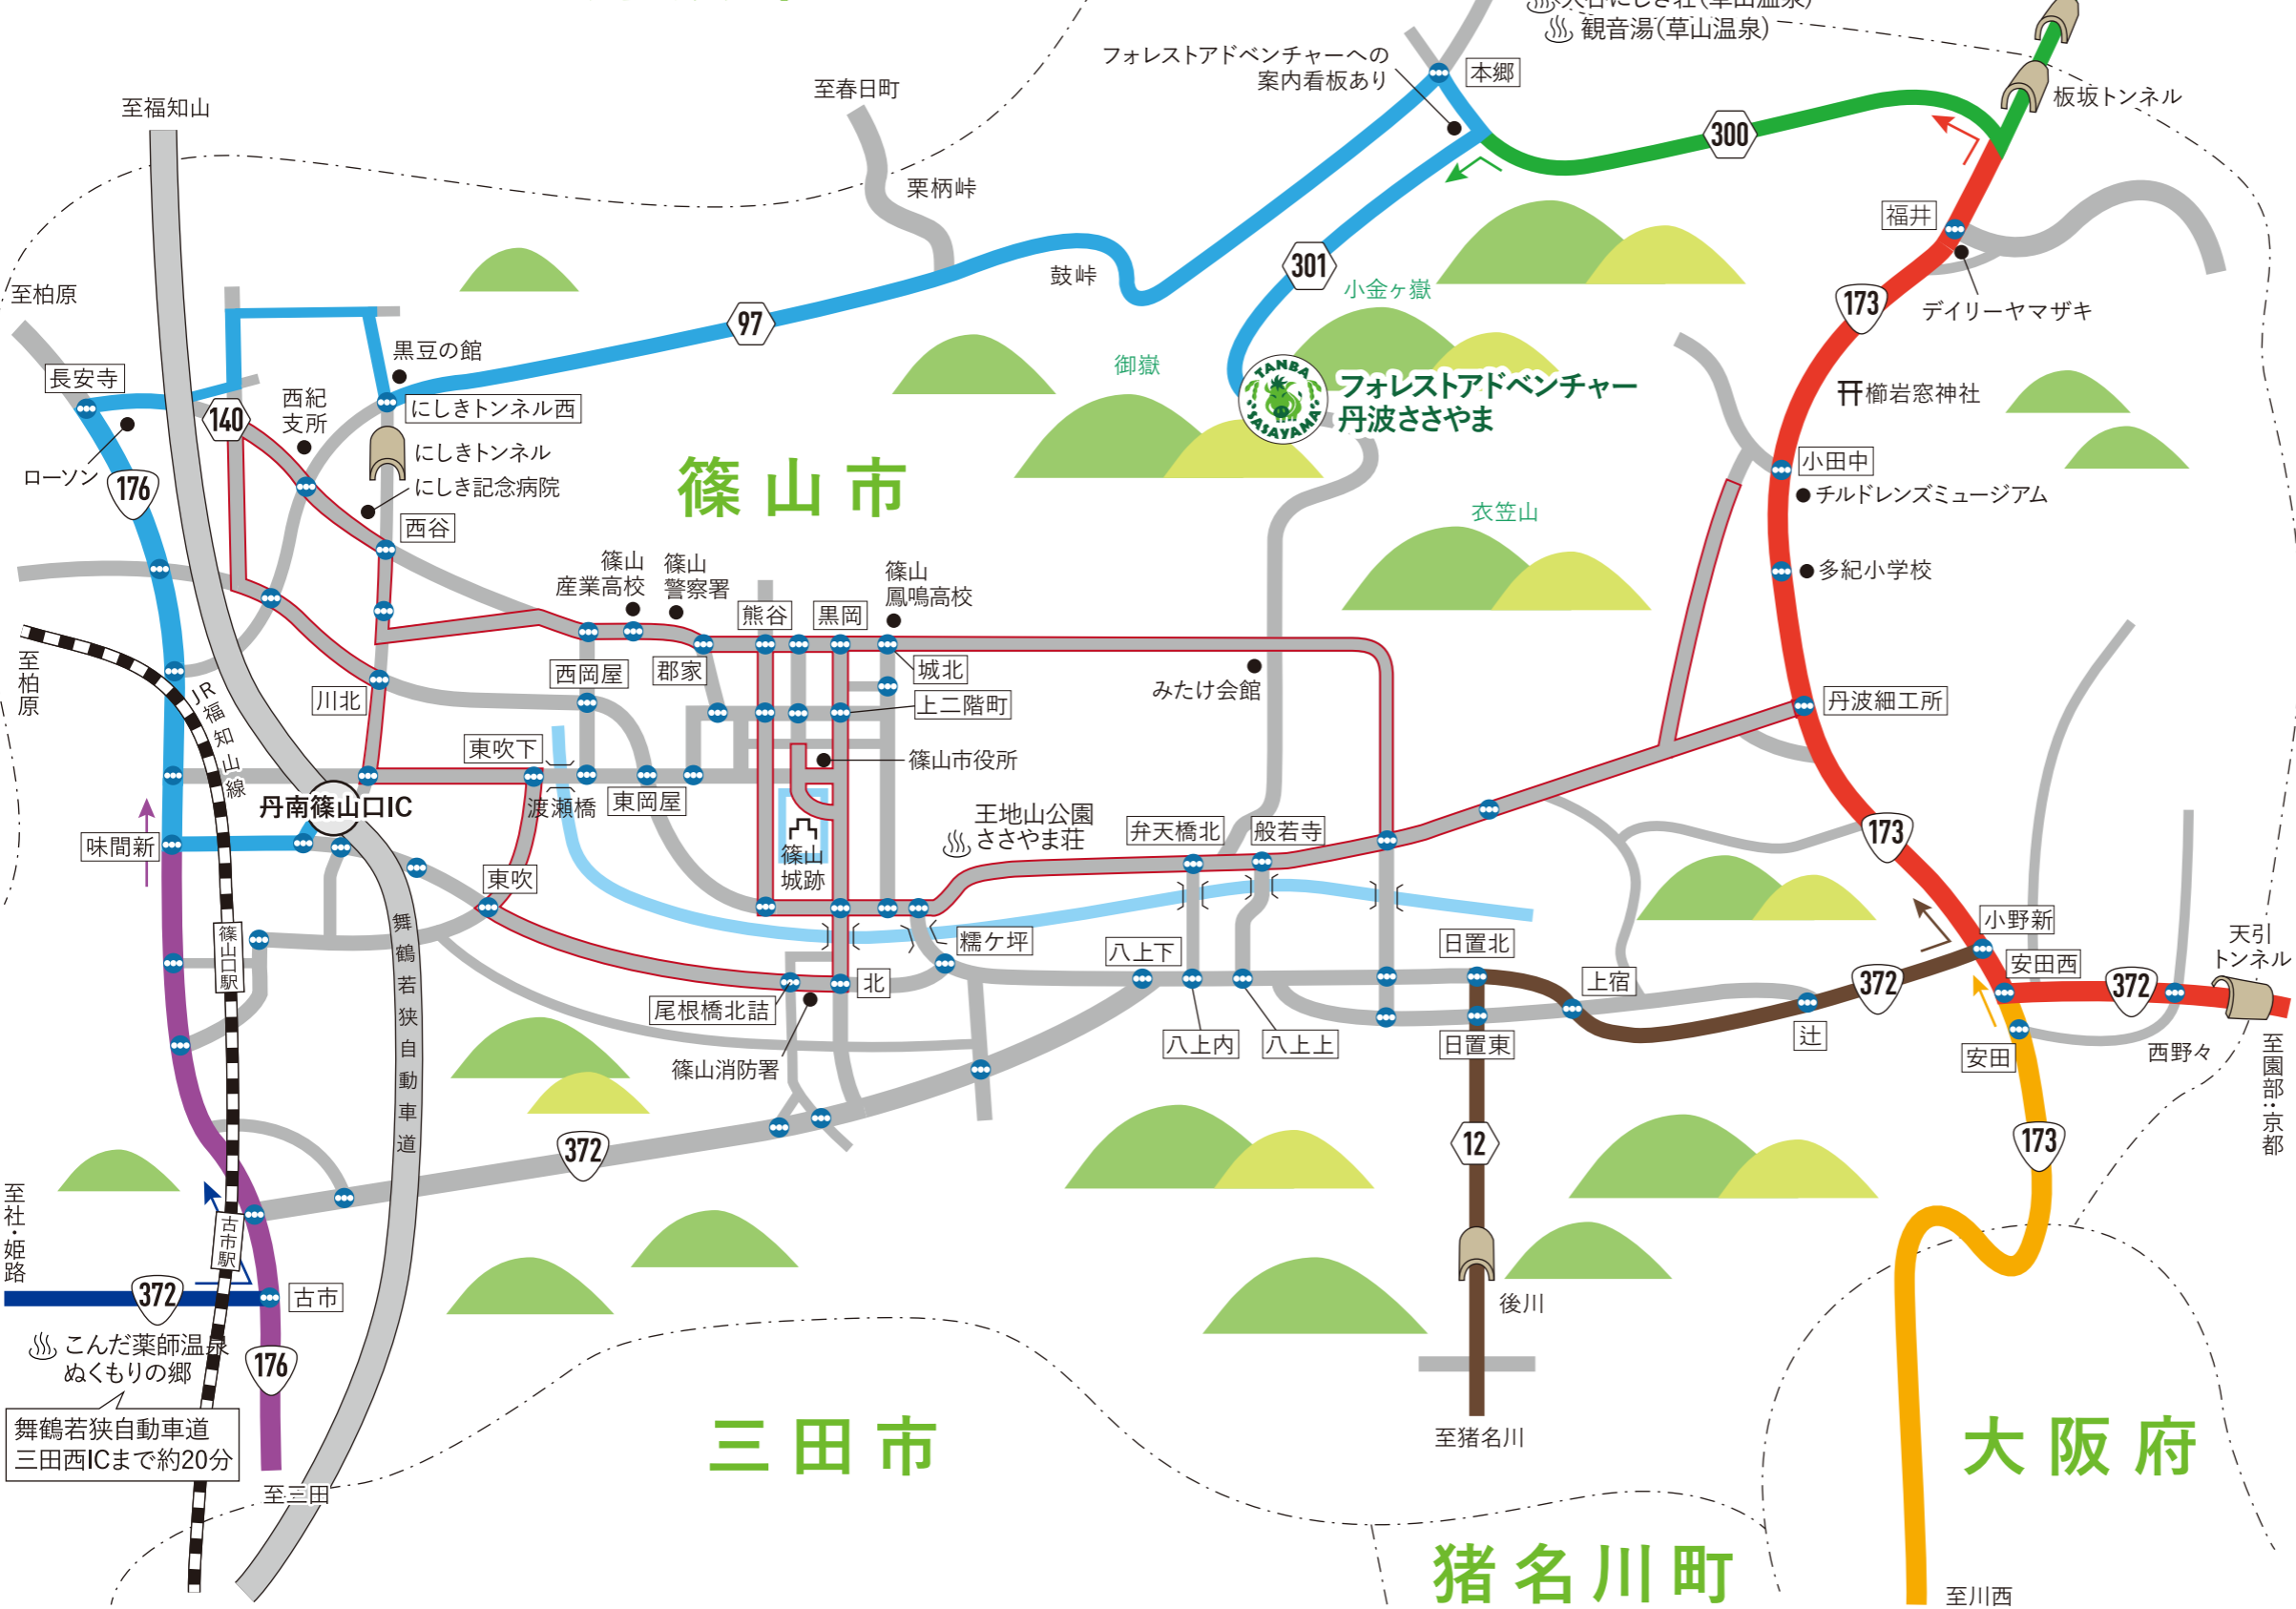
♨ 観音湯(草山温泉)
フォレストアドベンチャーへの案内看板あり
本郷
至春日町
至福知山
板坂トンネル
300
栗柄峠
福井
鼓峠
301
小金ヶ嶽
173
デイリーヤマザキ
至柏原
97
御嶽
黒豆の館
長安寺
西紀支所
にしきトンネル西
140
TANBA SASAYAMA
フォレストアドベンチャー丹波ささやま
⛩櫛岩窓神社
ローソン
176
にしきトンネル
にしき記念病院
篠山市
小田中
西谷
衣笠山
●チルドレンズミュージアム
篠山産業高校
篠山警察署
篠山鳳鳴高校
●多紀小学校
熊谷
黒岡
至柏原
西岡屋
郡家
城北
みたけ会館
丹波細工所
JR福知山線
川北
上二階町
篠山市役所
東吹下
渡瀬橋
東岡屋
丹南篠山口IC
王地山公園
♨ささやま荘
弁天橋北
般若寺
173
味間新
篠山城跡
篠山口駅
東吹
小野新
舞鶴若狭自動車道
糯ヶ坪
八上下
日置北
安田西
天引トンネル
北
上宿
372
372
尾根橋北詰
八上内
八上上
日置東
辻
安田
西野々
至園部・京都
篠山消防署
12
173
372
至社・姫路
古市駅
後川
372
古市
♨ こんだ薬師温泉 ぬくもりの郷
176
舞鶴若狭自動車道 三田西ICまで約20分
三田市
至猪名川
大阪府
至三田
猪名川町
至川西